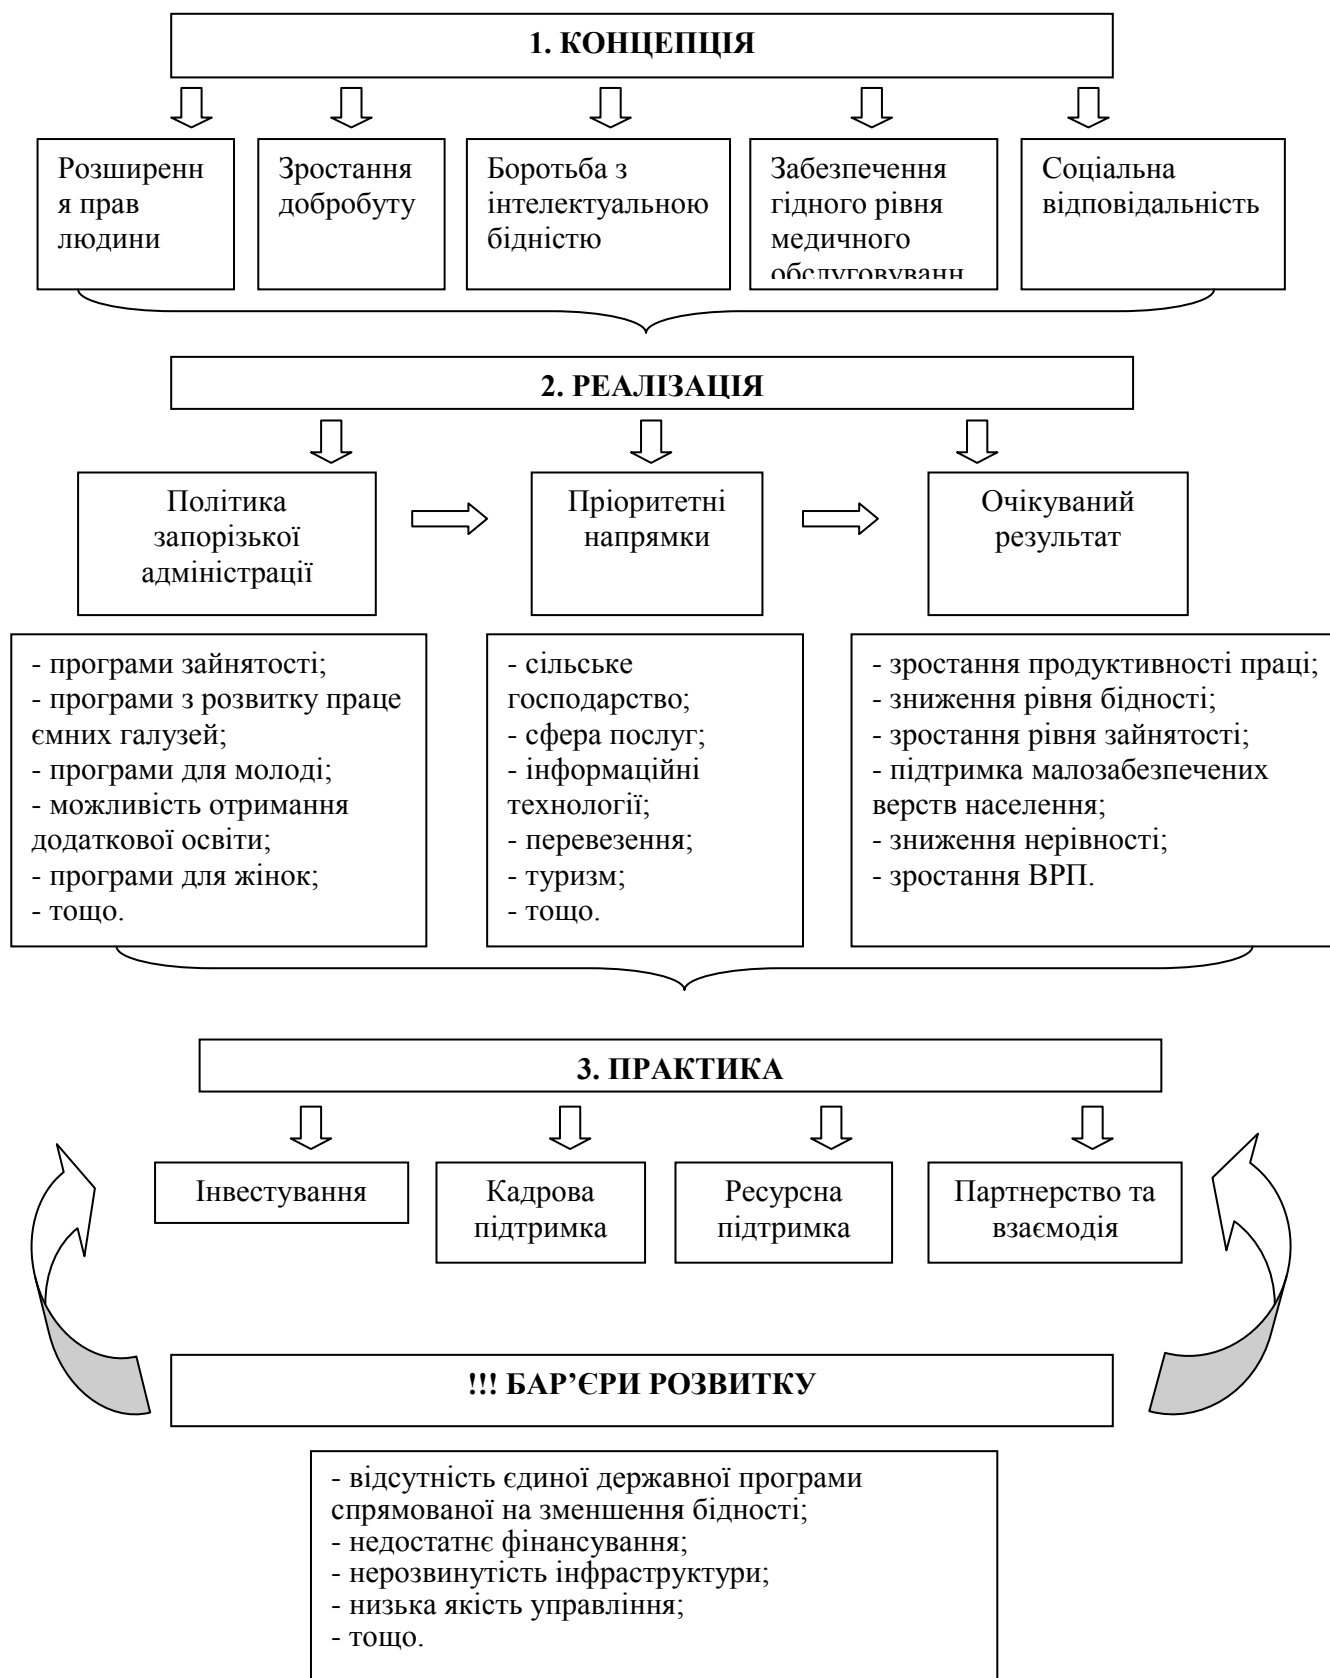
1. КОНЦЕПЦІЯ

Розширенн я прав людини

Зростання добробуту

Боротьба з інтелектуальною бідністю

Забезпечення гідного рівня медичного обслуговуванн

Соціальна відповідальність

2. РЕАЛІЗАЦІЯ

Політика запорізької адміністрації

Пріоритетні напрямки

Очікуваний результат

- програми зайнятості;
- програми з розвитку праце ємних галузей;
- програми для молоді;
- можливість отримання додаткової освіти;
- програми для жінок;
- тощо.

- сільське господарство;
- сфера послуг;
- інформаційні технології;
- перевезення;
- туризм;
- тощо.

- зростання продуктивності праці;
- зниження рівня бідності;
- зростання рівня зайнятості;
- підтримка малозабезпечених верств населення;
- зниження нерівності;
- зростання ВРП.

3. ПРАКТИКА

Інвестування

Кадрова підтримка

Ресурсна підтримка

Партнерство та взаємодія

!!! БАР'ЄРИ РОЗВИТКУ

- відсутність єдиної державної програми спрямованої на зменшення бідності;
- недостатнє фінансування;
- нерозвинутість інфраструктури;
- низька якість управління;
- тощо.